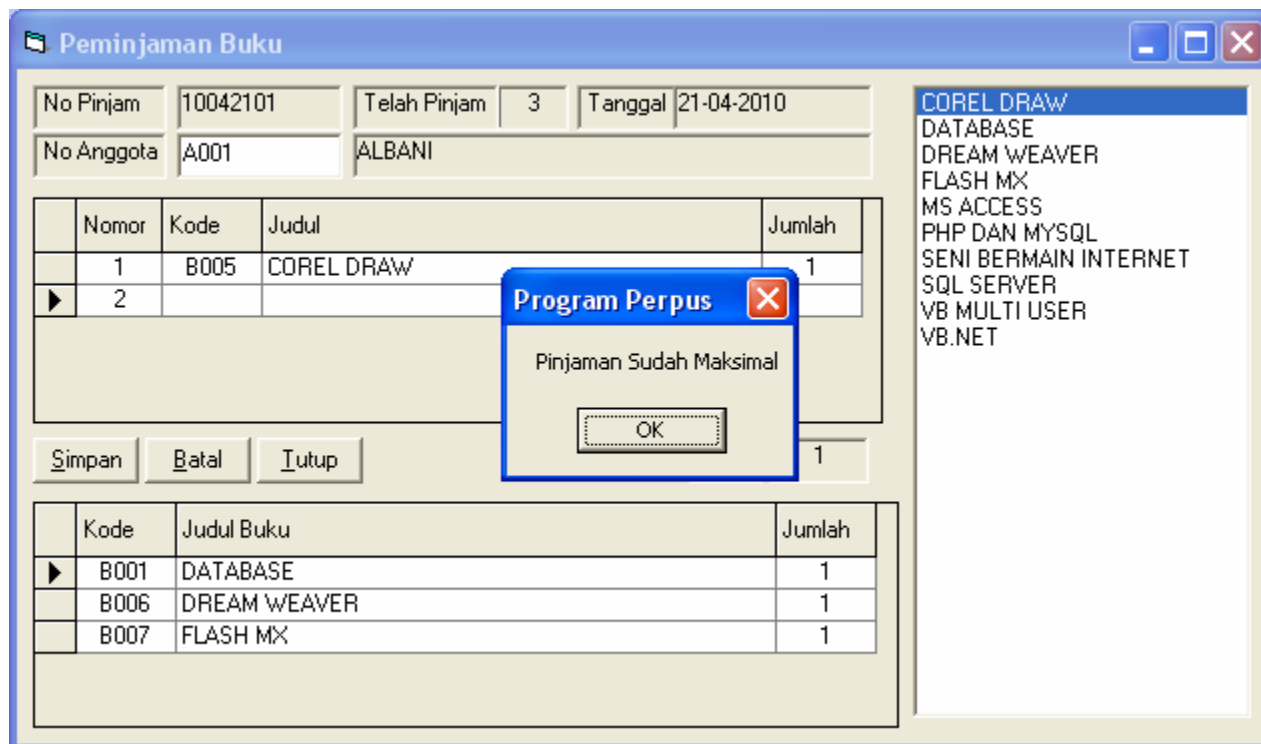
Peminjaman Buku

No Pinjam 10042101 Telah Pinjam 3 Tanggal 21-04-2010

No Anggota A001 ALBANI

| | Nomor | Kode | Judul | Jumlah |
|---|---|---|---|---|
| | 1 | B005 | COREL DRAW | 1 |
| ▶ | 2 | | | |

Simpan Batal Tutup

1

Program Perpus

Pinjaman Sudah Maksimal

OK

| | Kode | Judul Buku | Jumlah |
|---|---|---|---|
| ▶ | B001 | DATABASE | 1 |
| | B006 | DREAM WEAVER | 1 |
| | B007 | FLASH MX | 1 |

COREL DRAW
DATABASE
DREAM WEAVER
FLASH MX
MS ACCESS
PHP DAN MYSQL
SENI BERMAIN INTERNET
SQL SERVER
VB MULTI USER
VB.NET